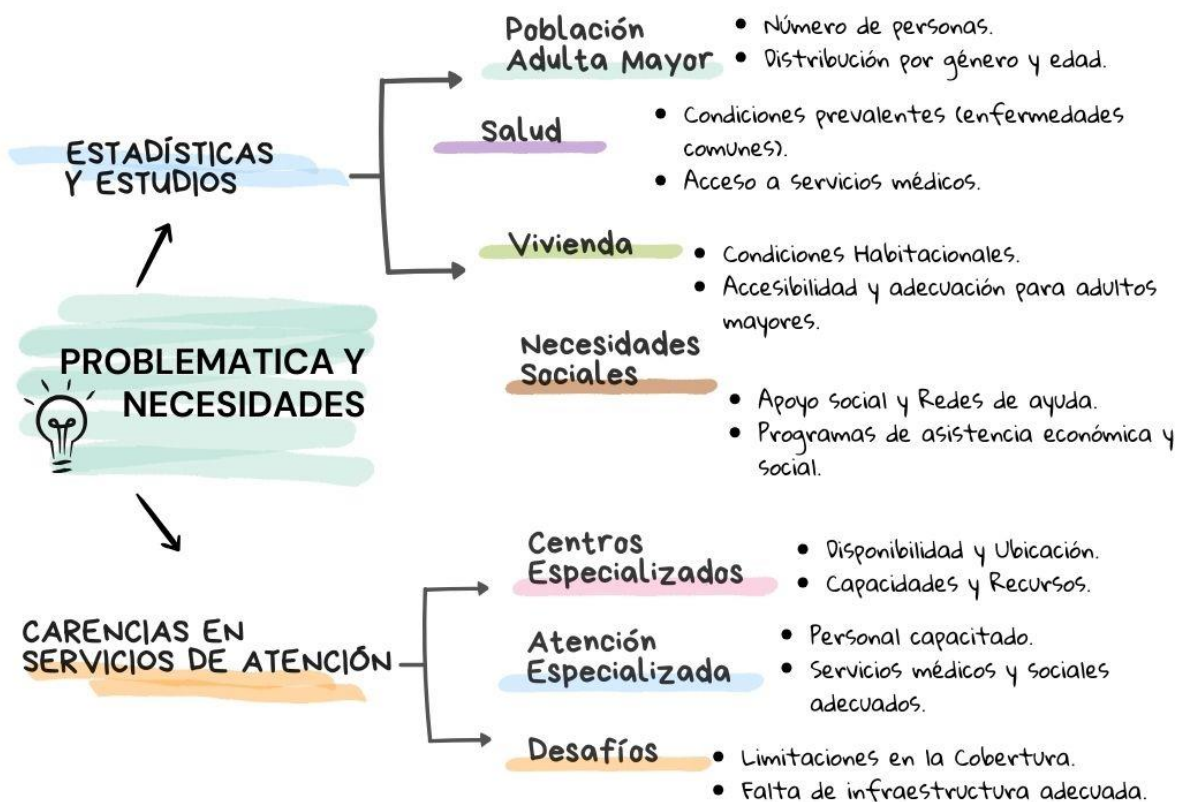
PROBLEMATICA Y NECESIDADES

ESTADÍSTICAS Y ESTUDIOS

Población Adulta Mayor
• Número de personas.
• Distribución por género y edad.

Salud
• Condiciones prevalentes (enfermedades comunes).
• Acceso a servicios médicos.

Vivienda
• Condiciones Habitacionales.
• Accesibilidad y adecuación para adultos mayores.

Necesidades Sociales
• Apoyo social y Redes de ayuda.
• Programas de asistencia económica y social.

CARENCIAS EN SERVICIOS DE ATENCIÓN

Centros Especializados
• Disponibilidad y Ubicación.
• Capacidades y Recursos.

Atención Especializada
• Personal capacitado.
• Servicios médicos y sociales adecuados.

Desafíos
• Limitaciones en la Cobertura.
• Falta de infraestructura adecuada.